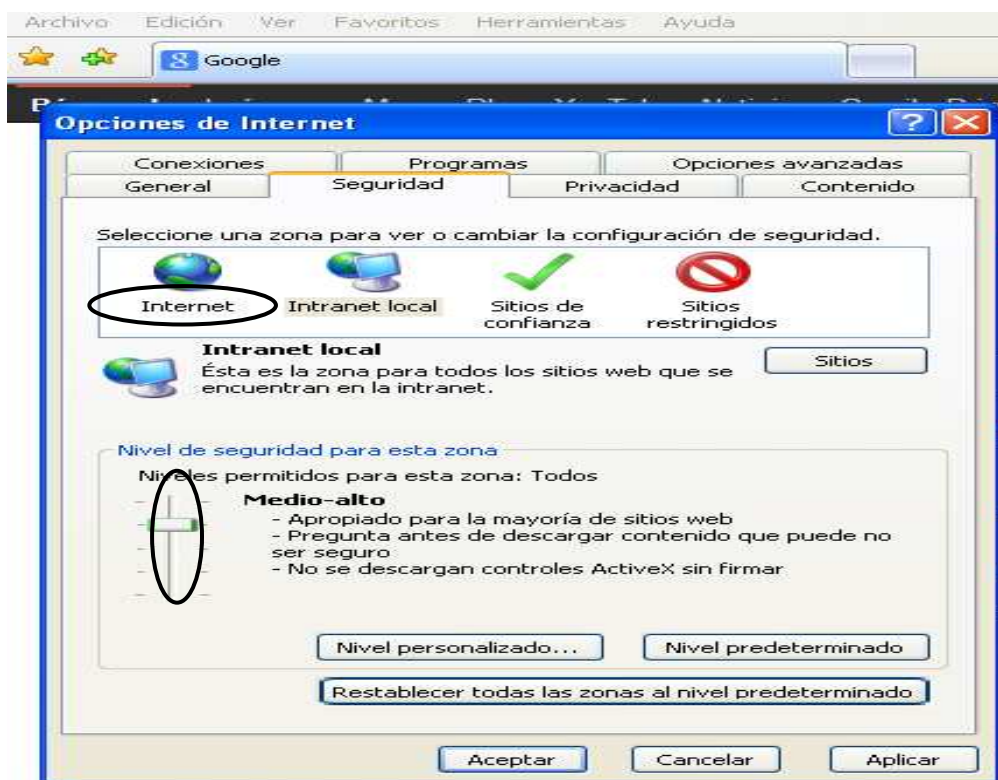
Archivo Edición Ver Favoritos Herramientas Ayuda

Google

Opciones de Internet

Conexiones | Programas | Opciones avanzadas
General | Seguridad | Privacidad | Contenido

Seleccione una zona para ver o cambiar la configuración de seguridad.

Internet | Intranet local | Sitios de confianza | Sitios restringidos

Intranet local
Ésta es la zona para todos los sitios web que se encuentran en la intranet.

Sitios

Nivel de seguridad para esta zona
Niveles permitidos para esta zona: Todos

Medio-alto
- Apropiado para la mayoría de sitios web
- Pregunta antes de descargar contenido que puede no ser seguro
- No se descargan controles ActiveX sin firmar

Nivel personalizado... | Nivel predeterminado

Restablecer todas las zonas al nivel predeterminado

Aceptar | Cancelar | Aplicar